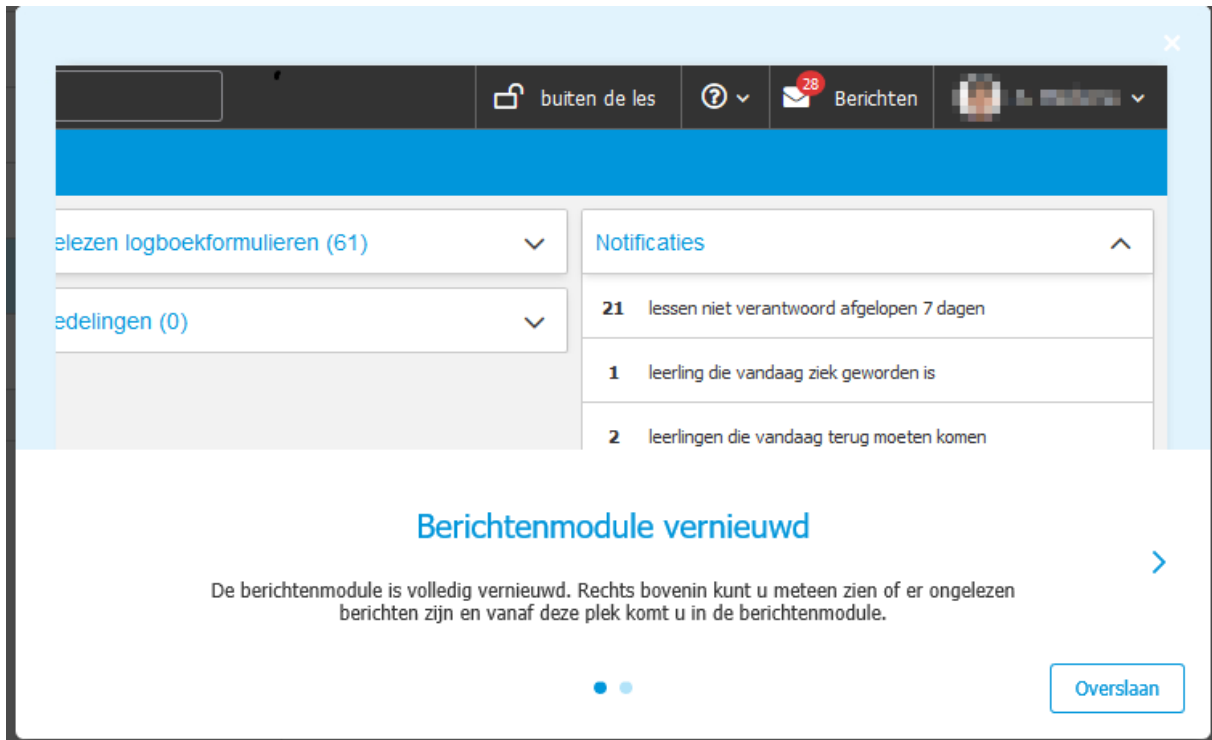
×

buiten de les
28
Berichten
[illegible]

elezen logboekformulieren (61)

edelingen (0)

Notificaties

21 lessen niet verantwoord afgelopen 7 dagen

1 leerling die vandaag ziek geworden is

2 leerlingen die vandaag terug moeten komen

Berichtenmodule vernieuwd

De berichtenmodule is volledig vernieuwd. Rechts bovenin kunt u meteen zien of er ongelezen berichten zijn en vanaf deze plek komt u in de berichtenmodule.

Overslaan